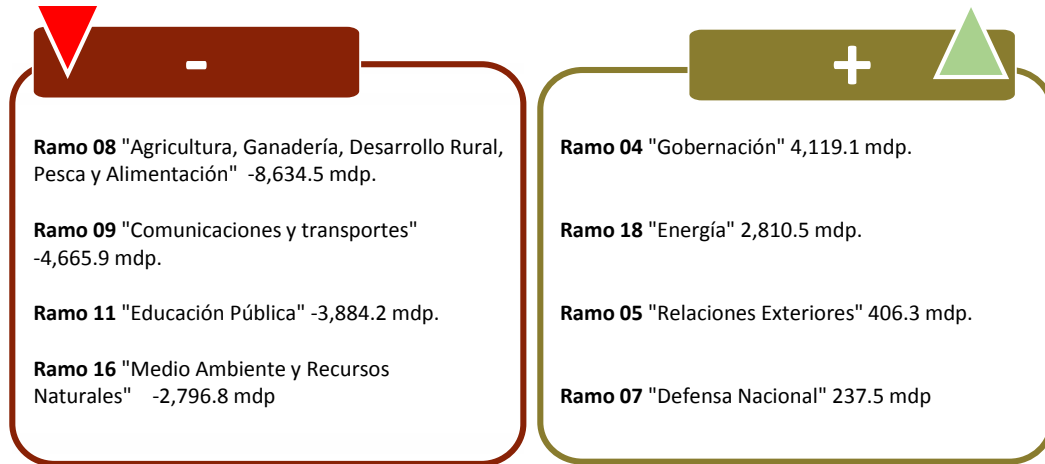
-

Ramo 08 "Agricultura, Ganadería, Desarrollo Rural, Pesca y Alimentación" -8,634.5 mdp.

Ramo 09 "Comunicaciones y transportes" -4,665.9 mdp.

Ramo 11 "Educación Pública" -3,884.2 mdp.

Ramo 16 "Medio Ambiente y Recursos Naturales" -2,796.8 mdp

+

Ramo 04 "Gobernación" 4,119.1 mdp.

Ramo 18 "Energía" 2,810.5 mdp.

Ramo 05 "Relaciones Exteriores" 406.3 mdp.

Ramo 07 "Defensa Nacional" 237.5 mdp